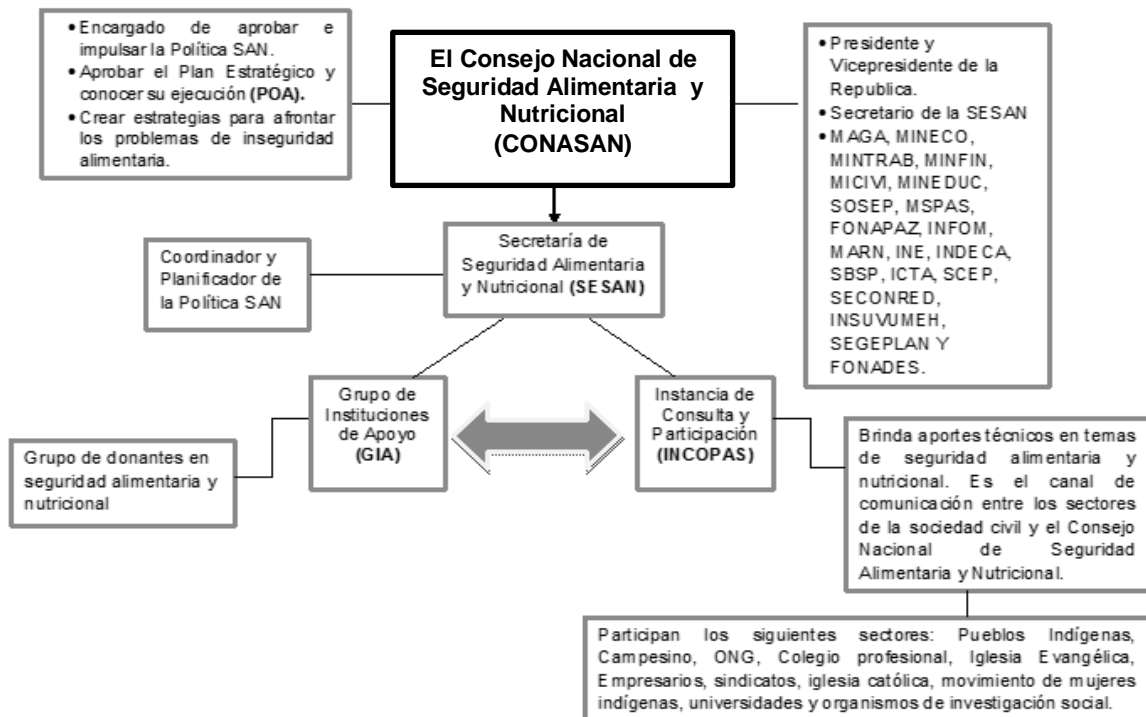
• Encargado de aprobar e impulsar la Política SAN.
• Aprobar el Plan Estratégico y conocer su ejecución (POA).
• Crear estrategias para afrontar los problemas de inseguridad alimentaria.

El Consejo Nacional de Seguridad Alimentaria y Nutricional (CONASAN)

• Presidente y Vicepresidente de la Republica.
• Secretario de la SESAN
• MAGA, MINECO, MINTRAB, MINFIN, MICIVI, MINEDUC, SOSEP, MSPAS, FONAPAZ, INFOM, MARN, INE, INDECA, SBSP, ICTA, SCEP, SECONRED, INSUVUMEH, SEGEPLAN Y FONADES.

Coordinador y Planificador de la Política SAN

Secretaría de Seguridad Alimentaria y Nutricional (SESAN)

Grupo de donantes en seguridad alimentaria y nutricional

Grupo de Instituciones de Apoyo (GIA)

Instancia de Consulta y Participación (INCOPAS)

Brinda aportes técnicos en temas de seguridad alimentaria y nutricional. Es el canal de comunicación entre los sectores de la sociedad civil y el Consejo Nacional de Seguridad Alimentaria y Nutricional.

Participan los siguientes sectores: Pueblos Indígenas, Campesino, ONG, Colegio profesional, Iglesia Evangélica, Empresarios, sindicatos, iglesia católica, movimiento de mujeres indígenas, universidades y organismos de investigación social.